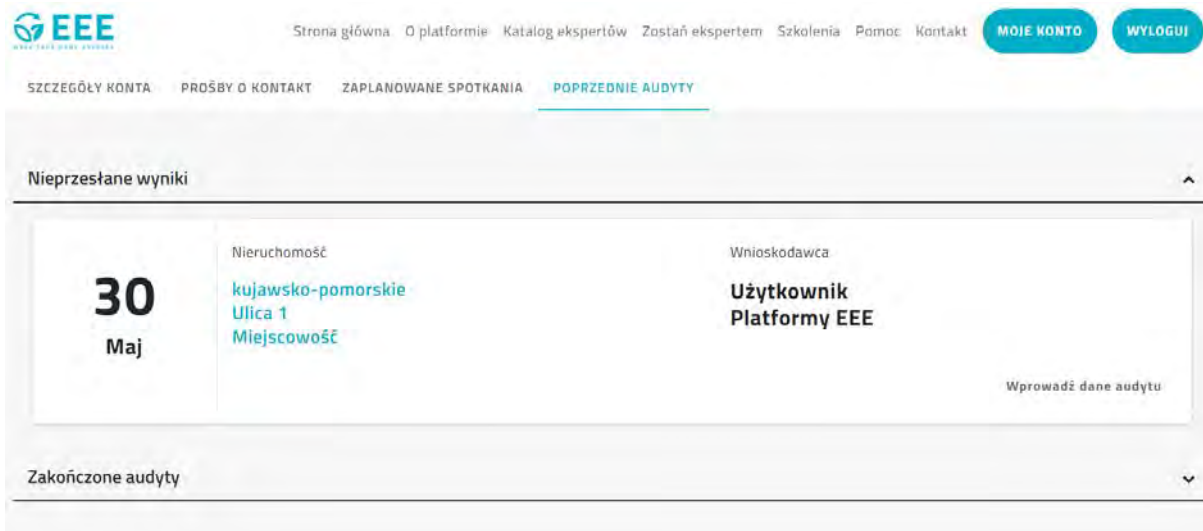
EEE

Strona główna O platformie Katalog ekspertów Zostań ekspertem Szkolenia Pomoc Kontakt MOJE KONTO WYLOGUJ

SZCZEGÓŁY KONTA PROŚBY O KONTAKT ZAPLANOWANE SPOTKANIA POPRZEDNIE AUDYTY

Nieprzesłane wyniki

30
Maj

Nieruchomość
kujawsko-pomorskie
Ulica 1
Miejscowość

Wnioskodawca
Użytkownik
Platformy EEE

Wprowadź dane audytu

Zakończone audyty